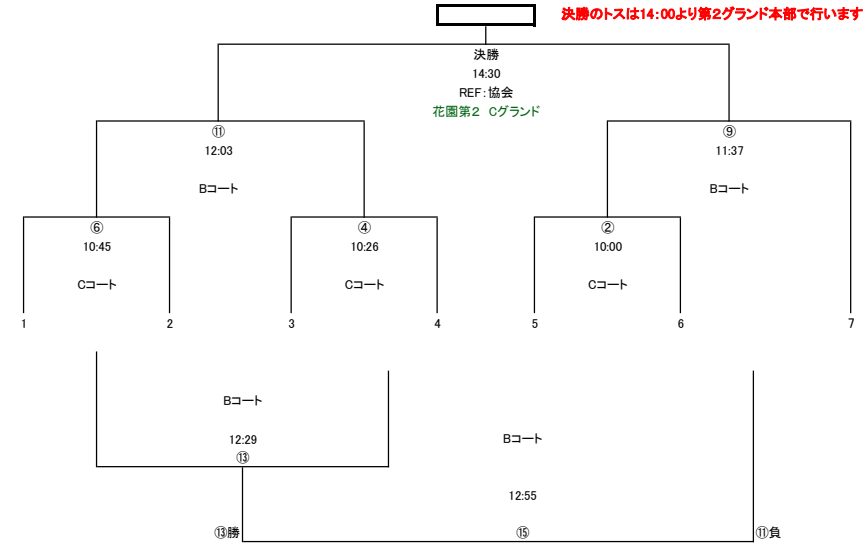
決勝のトスは14:00より第2グランド本部で行います

決勝
14:30
REF:協会
花園第2　Cグランド

⑪
12:03
Bコート

⑨
11:37
Bコート

⑥
10:45
Cコート

④
10:26
Cコート

②
10:00
Cコート

1
2
3
4
5
6
7

Bコート
12:29
⑬

Bコート
12:55

⑬勝
⑮
⑪負